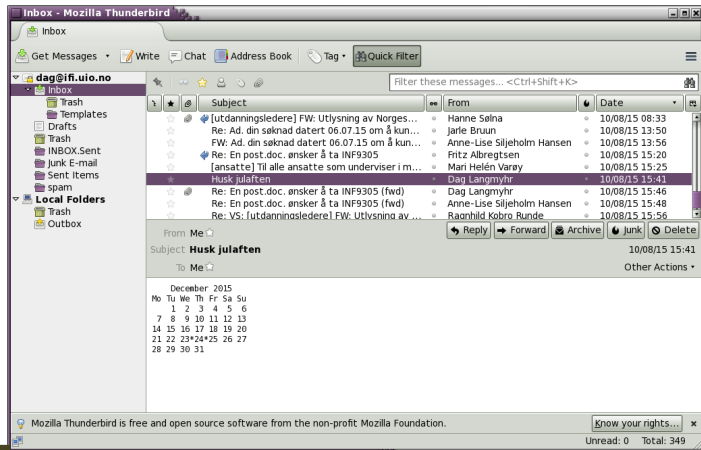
Inbox - Mozilla Thunderbird

Inbox

Get Messages · Write · Chat · Address Book · Tag · Quick Filter

dag@ifi.uio.no
Inbox
Trash
Templates
Drafts
Trash
INBOX.Sent
Junk E-mail
Sent Items
spam
Local Folders
Trash
Outbox

Filter these messages... <Ctrl+Shift+K>

| Subject | From | Date |
|---|---|---|
| [utdanningsledere] FW: Utlysning av Norges... | Hanne Sølna | 10/08/15 08:33 |
| Re: Ad. din søknad datert 06.07.15 om å kun... | Jarle Bruun | 10/08/15 13:50 |
| FW: Ad. din søknad datert 06.07.15 om å kun... | Anne-Lise Siljeholm Hansen | 10/08/15 13:56 |
| Re: En post.doc. ønsker å ta INF9305 | Fritz Albregtsen | 10/08/15 15:20 |
| [ansatte] Til alle ansatte som underviser i m... | Mari Helén Varøy | 10/08/15 15:25 |
| Husk julaften | Dag Langmyhr | 10/08/15 15:41 |
| Re: En post.doc. ønsker å ta INF9305 (fwd) | Dag Langmyhr | 10/08/15 15:46 |
| Re: En post.doc. ønsker å ta INF9305 (fwd) | Anne-Lise Siljeholm Hansen | 10/08/15 15:48 |
| Re: VS: [utdanningsledere] FW: Utlysning av ... | Ragnhild Kobro Runde | 10/08/15 15:56 |

Reply · Forward · Archive · Junk · Delete

From Me
Subject Husk julaften
10/08/15 15:41
To Me
Other Actions ·

   December 2015
Mo Tu We Th Fr Sa Su
    1  2  3  4  5  6
 7  8  9 10 11 12 13
14 15 16 17 18 19 20
21 22 23*24*25 26 27
28 29 30 31

Mozilla Thunderbird is free and open source software from the non-profit Mozilla Foundation.
Know your rights...

Unread: 0   Total: 349